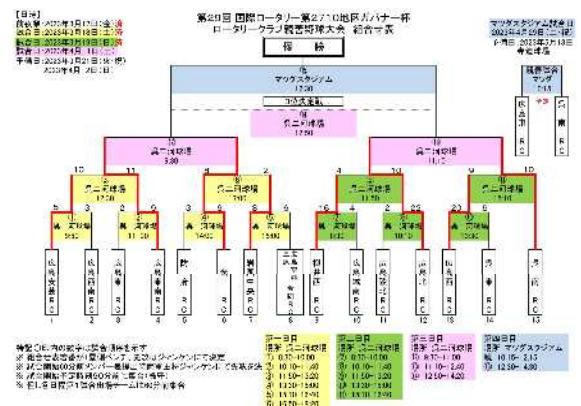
第29回 国際ロータリー第2710地区ガバナー杯
ロータリークラブ親善野球大会 組合せ表

優 勝

【日程】
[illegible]
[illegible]
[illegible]
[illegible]
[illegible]

マツダスタジアム試合日
2023年4月29日(土・祝)
予備日：2023年5月13日
(土)

⑮
マツダスタジアム
12:30

⑭
呉二河球場
12:50

⑬
呉二河球場
9:30

⑫
呉二河球場
11:00

⑨
呉二河球場
12:50

⑩
呉二河球場
9:30

⑪
呉二河球場
11:00

⑫
呉二河球場
12:30

①
呉
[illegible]
9:30

②
呉
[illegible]
11:00

③
呉
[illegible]
9:30

④
呉
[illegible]
11:00

⑤
呉
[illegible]
9:30

⑥
呉
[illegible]
11:00

⑦
呉
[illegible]
9:30

⑧
呉
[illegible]
11:00

広島安芸RC
広島西南RC
広島RC
広島東南RC
府中RC
呉RC
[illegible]
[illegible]
広島中央RC
広島東RC
広島北RC
広島南RC
広島西RC
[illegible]
福山RC

1 2 3 4 5 6 7 8 9 10 11 12 13 14 15 16

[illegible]

第一日目
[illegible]
① 9:30～11:00
② 11:00～12:30
③ 12:30～14:00
④ 14:00～15:30

第二日目
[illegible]
⑤ 9:30～11:00
⑥ 11:00～12:30
⑦ 12:30～14:00
⑧ 14:00～15:30

第三日目
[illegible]
⑨ 9:30～11:00
⑩ 11:00～12:30
⑪ 12:30～14:00

第四日目
会場 マツダスタジアム
⑮ 10:15～
⑯ 12:30～